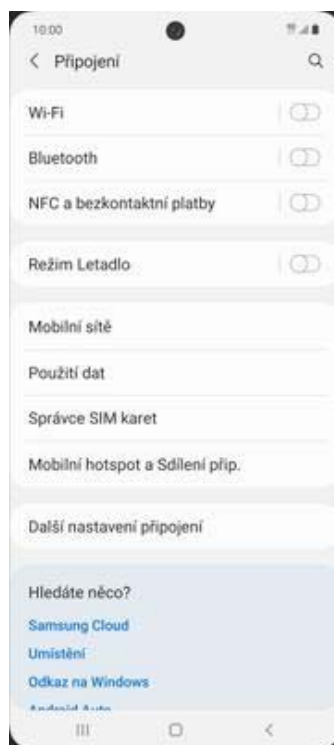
10:00

< Připojení

Wi-Fi

Bluetooth

NFC a bezkontaktní platby

Režim Letadlo

Mobilní sítě

Použití dat

Správce SIM karet

Mobilní hotspot a Sdílení přip.

Další nastavení připojení

Hledáte něco?

Samsung Cloud

Umístění

Odkaz na Windows

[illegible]